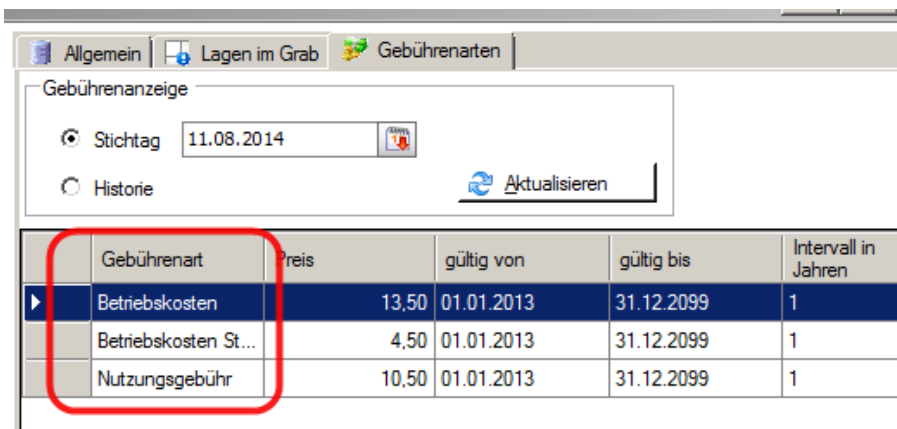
Allgemein | Lagen im Grab | Gebührenarten

Gebührenanzeige

Stichtag 11.08.2014

Historie

Aktualisieren

| | Gebührenart | Preis | gültig von | gültig bis | Intervall in Jahren |
|---|---|---|---|---|---|
| ▶ | Betriebskosten | 13,50 | 01.01.2013 | 31.12.2099 | 1 |
| | Betriebskosten St... | 4,50 | 01.01.2013 | 31.12.2099 | 1 |
| | Nutzungsgebühr | 10,50 | 01.01.2013 | 31.12.2099 | 1 |